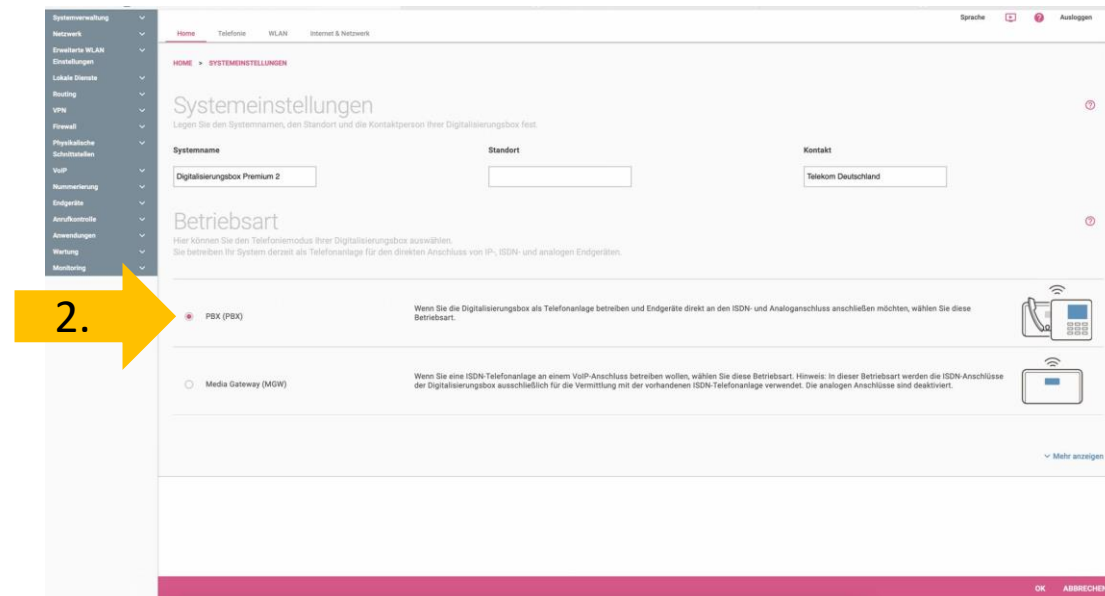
Systemverwaltung
Netzwerk
Erweiterte WLAN Einstellungen
Lokale Dienste
Routing
VPN
Firewall
Physikalische Schnittstellen
VoIP
Nummerierung
Endgeräte
Anrufkontrolle
Anwendungen
Wartung
Monitoring

Home Telefonie WLAN Internet & Netzwerk

Sprache Ausloggen

HOME > SYSTEMEINSTELLUNGEN

Systemeinstellungen
Legen Sie den Systemnamen, den Standort und die Kontaktperson Ihrer Digitalisierungsbox fest.

| Systemname | Standort | Kontakt |
|---|---|---|
| Digitalisierungsbox Premium 2 | | Telekom Deutschland |

Betriebsart
Hier können Sie den Telefoniemodus Ihrer Digitalisierungsbox auswählen.
Sie betreiben Ihr System derzeit als Telefonanlage für den direkten Anschluss von IP-, ISDN- und analogen Endgeräten.

2.

PBX (PBX)
Wenn Sie die Digitalisierungsbox als Telefonanlage betreiben und Endgeräte direkt an den ISDN- und Analoganschluss anschließen möchten, wählen Sie diese Betriebsart.

Media Gateway (MGW)
Wenn Sie eine ISDN-Telefonanlage an einem VoIP-Anschluss betreiben wollen, wählen Sie diese Betriebsart. Hinweis: In dieser Betriebsart werden die ISDN-Anschlüsse der Digitalisierungsbox ausschließlich für die Vermittlung mit der vorhandenen ISDN-Telefonanlage verwendet. Die analogen Anschlüsse sind deaktiviert.

Mehr anzeigen

OK ABBRECHEN